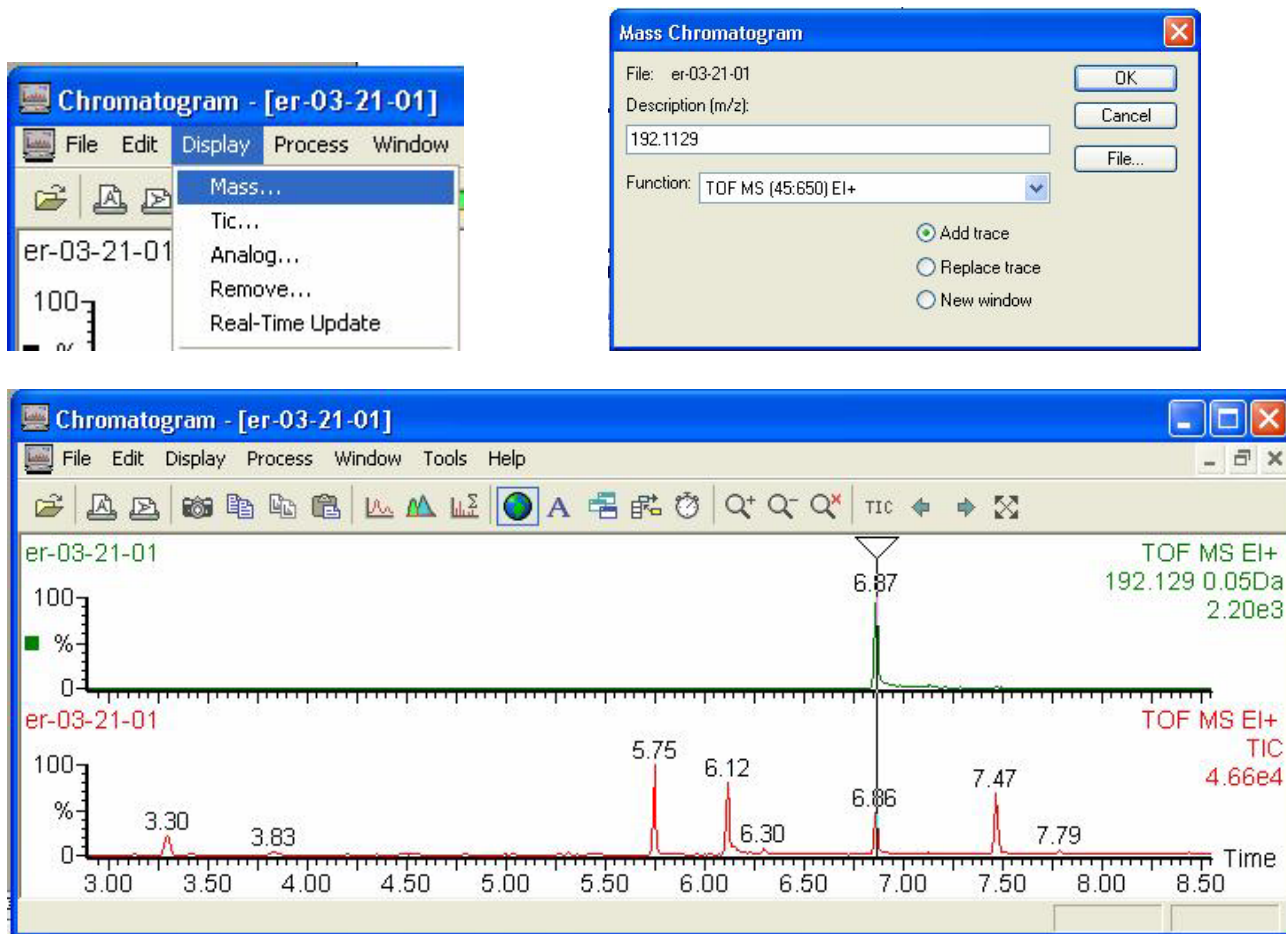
Chromatogram - [er-03-21-01]

File Edit Display Process Window

Mass...
Tic...
Analog...
Remove...
Real-Time Update

er-03-21-01

100

%

Mass Chromatogram

File: er-03-21-01

Description (m/z):

192.1129

Function: TOF MS (45:650) EI+

Add trace
Replace trace
New window

OK
Cancel
File...

Chromatogram - [er-03-21-01]

File Edit Display Process Window Tools Help

TIC

er-03-21-01

TOF MS EI+
192.129 0.05Da
2.20e3

100
%
0

6.87

er-03-21-01

TOF MS EI+
TIC
4.66e4

100
%
0

3.30
3.83
5.75
6.12
6.30
6.86
7.47
7.79

Time

3.00 3.50 4.00 4.50 5.00 5.50 6.00 6.50 7.00 7.50 8.00 8.50